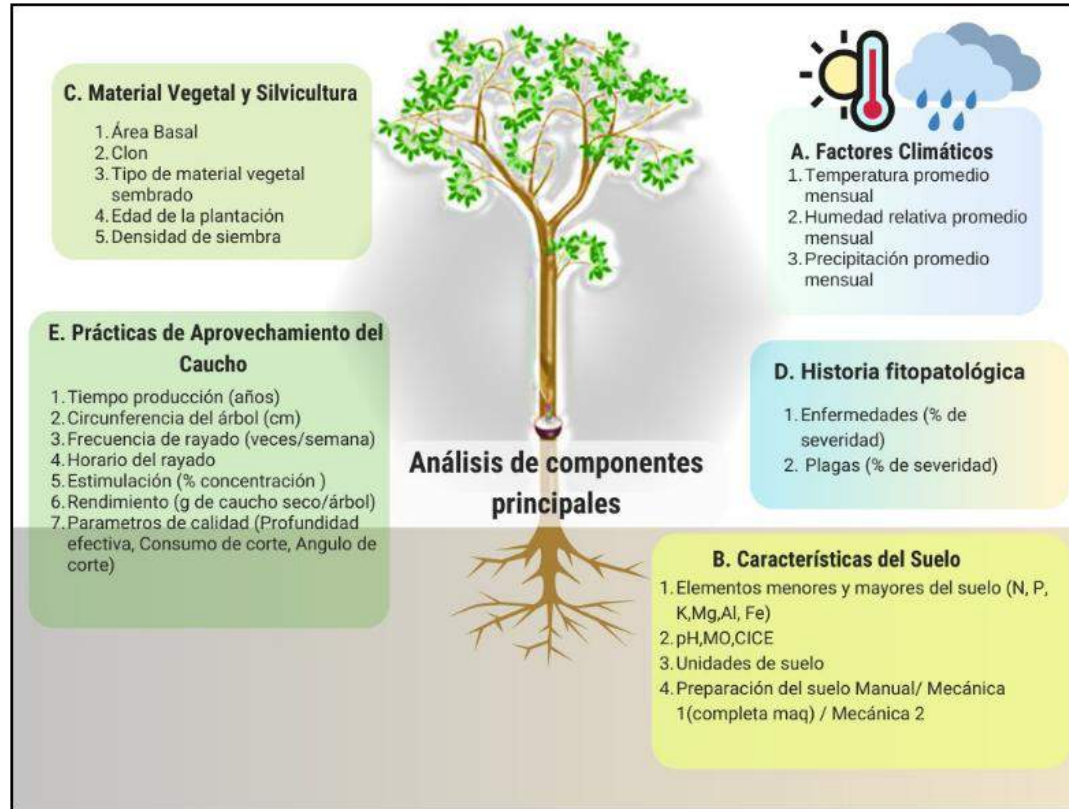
C. Material Vegetal y Silvicultura

1. Área Basal
2. Clon
3. Tipo de material vegetal sembrado
4. Edad de la plantación
5. Densidad de siembra

A. Factores Climáticos

1. Temperatura promedio mensual
2. Humedad relativa promedio mensual
3. Precipitación promedio mensual

E. Prácticas de Aprovechamiento del Caucho

1. Tiempo producción (años)
2. Circunferencia del árbol (cm)
3. Frecuencia de rayado (veces/semana)
4. Horario del rayado
5. Estimulación (% concentración )
6. Rendimiento (g de caucho seco/árbol)
7. Parametros de calidad (Profundidad efectiva, Consumo de corte, Angulo de corte)

D. Historia fitopatológica

1. Enfermedades (% de severidad)
2. Plagas (% de severidad)

Análisis de componentes principales

B. Características del Suelo

1. Elementos menores y mayores del suelo (N, P, K,Mg,Al, Fe)
2. pH,MO,CICE
3. Unidades de suelo
4. Preparación del suelo Manual/ Mecánica 1(completa maq) / Mecánica 2